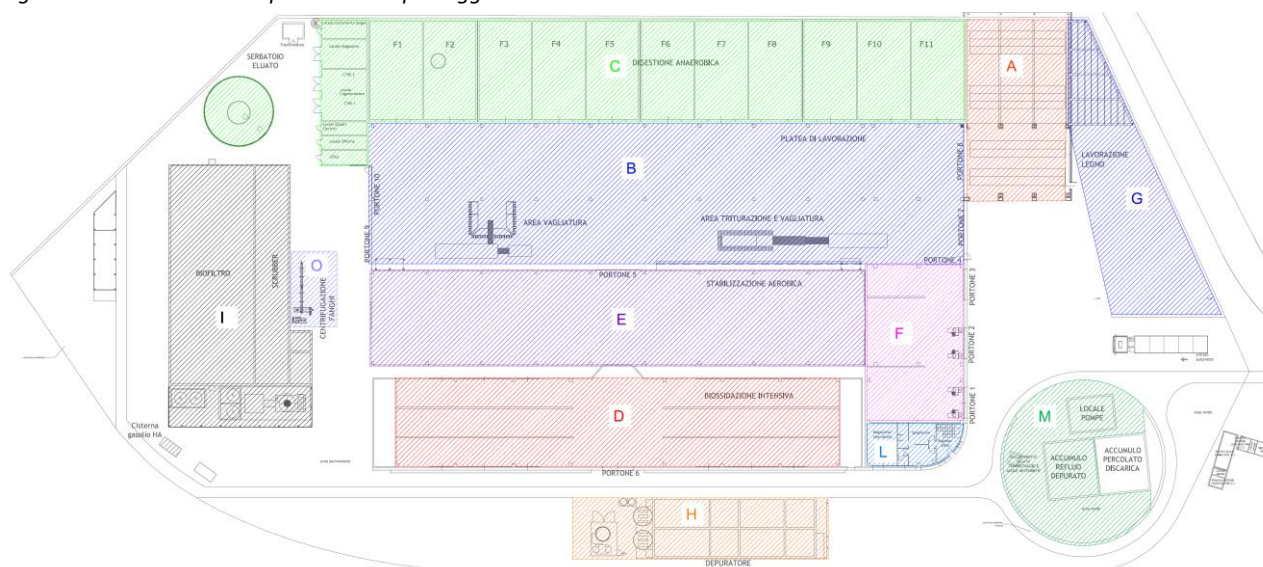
SERBATOIO ELUATO

F1 F2 F3 F4 F5 F6 F7 F8 F9 F10 F11

C DIGESTIONE ANAEROBICA

A

PLATEA DI LAVORAZIONE

B

PORTONE 8

LAVORAZIONE LEGNO

G

PORTONE 10

PORTONE 9

AREA VAGLIATURA

AREA TRITURAZIONE E VAGLIATURA

PORTONE 7

PORTONE 4

PORTONE 5

BIOFILTRO

SCRUBBER

O

CENTRIFUGAZIONE FANGHI

STABILIZZAZIONE AEROBICA

PORTONE 3

I

E

F

PORTONE 2

PORTONE 1

BIOSSIDAZIONE INTENSIVA

D

M

LOCALE POMPE

Cisterna gasolio HA

L

ACCUMULO REFLUO DEPURATO

ACCUMULO PERCOLATO DISCARICA

PORTONE 6

H

DEPURATORE